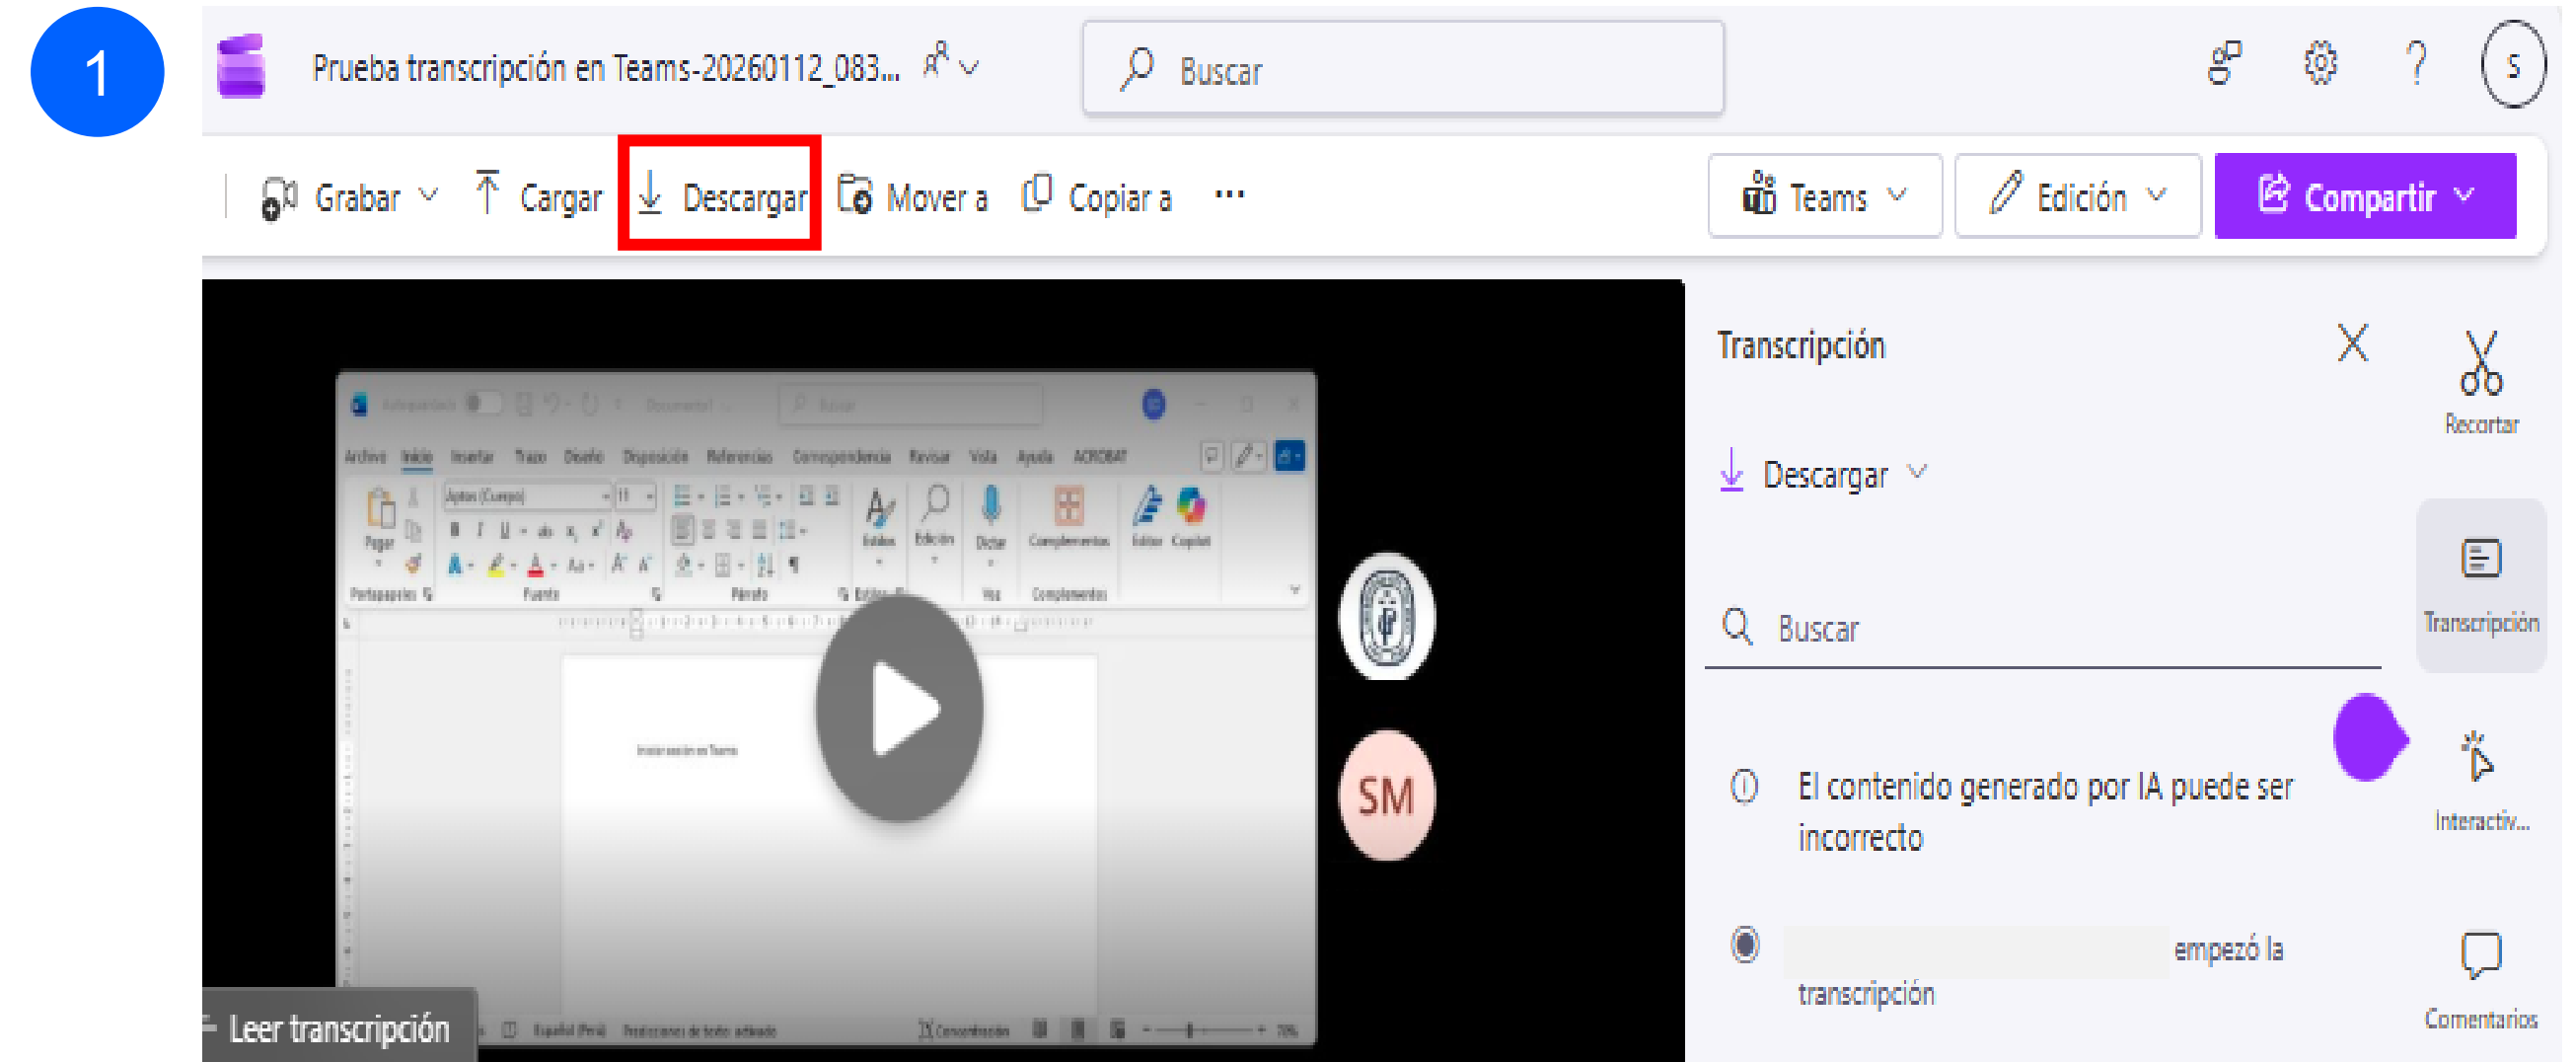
1

Prueba transcripción en Teams-20260112_083...

Buscar

S

Grabar Cargar Descargar Mover a Copiar a ···

Teams Edición Compartir

Archivo Inicio Insertar Trazo Diseño Disposición Referencias Correspondencia Revisar Vista Ayuda ACROBAT

Pegar Portapapeles Fuente Párrafo Estilos Edición Dictar Voz Complementos Editor Copilot

SM

Leer transcripción

Transcripción

Recortar

Descargar

Transcripción

Buscar

El contenido generado por IA puede ser incorrecto

Interactiv...

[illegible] empezó la transcripción

Comentarios